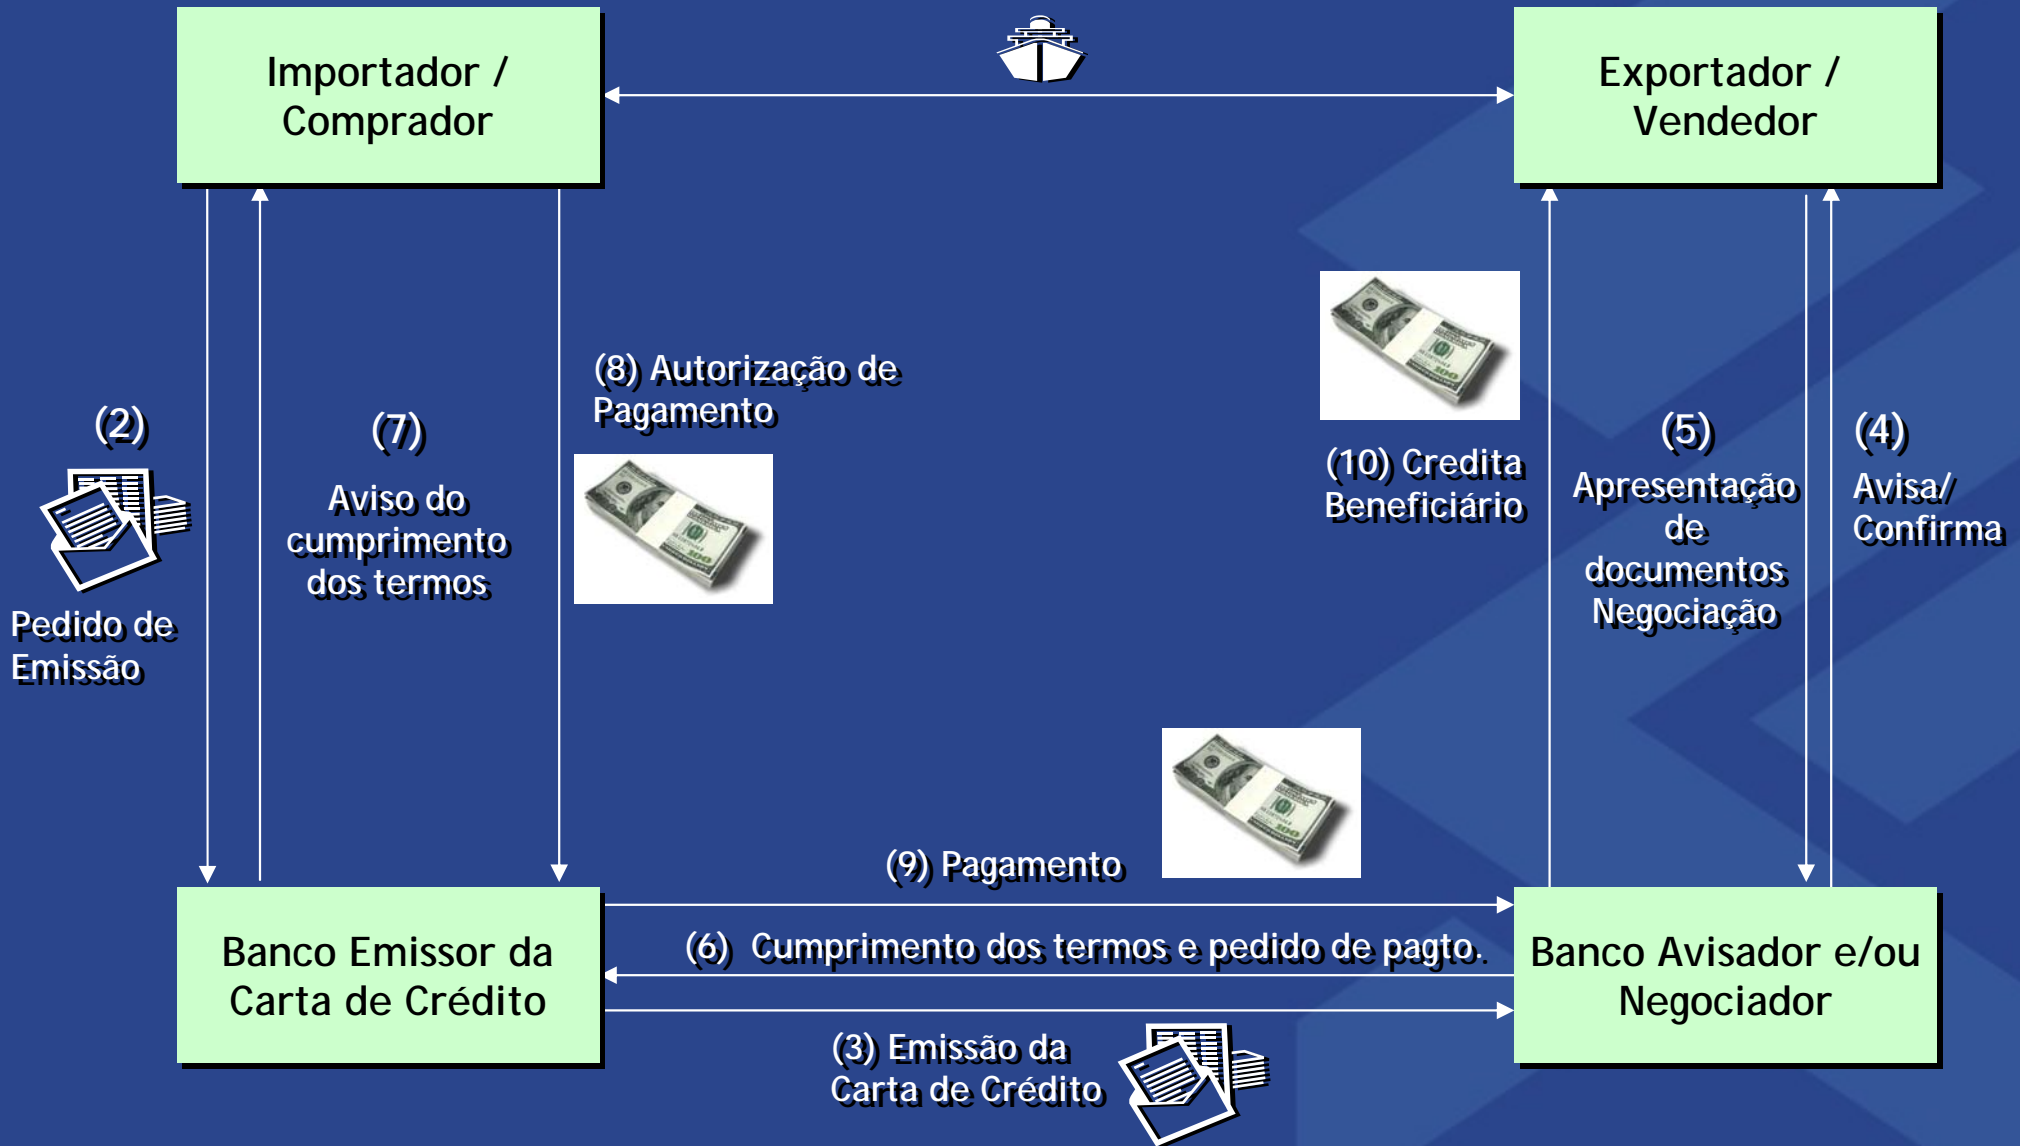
Importador / Comprador

Exportador / Vendedor

(2)

Pedido de Emissão

(7)

Aviso do cumprimento dos termos

(8) Autorização de Pagamento

(10) Credita Beneficiário

(5)

Apresentação de documentos Negociação

(4)

Avisa/ Confirma

(9) Pagamento

(6) Cumprimento dos termos e pedido de pagto.

Banco Emissor da Carta de Crédito

Banco Avisador e/ou Negociador

(3) Emissão da Carta de Crédito